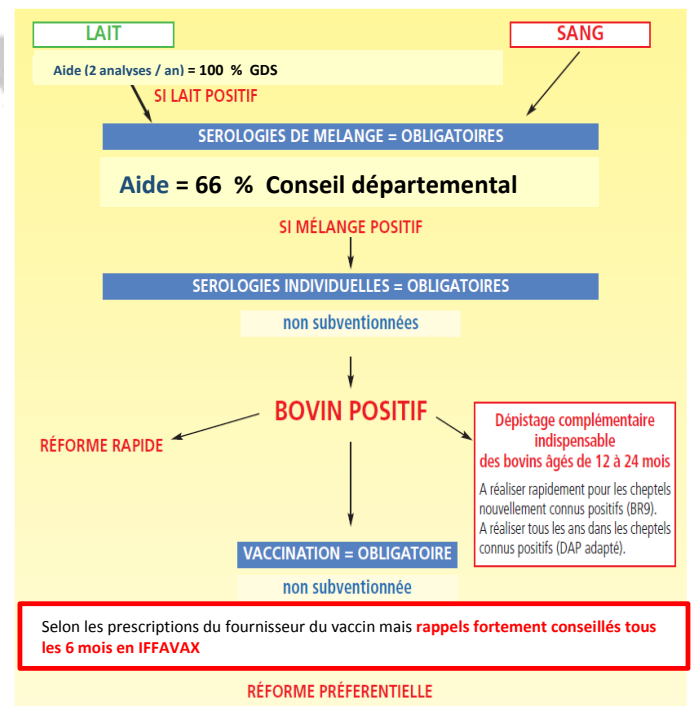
LAIT

SANG

Aide (2 analyses / an) = 100 % GDS

SI LAIT POSITIF

SEROLOGIES DE MELANGE = OBLIGATOIRES

Aide = 66 % Conseil départemental

SI MÉLANGE POSITIF

SEROLOGIES INDIVIDUELLES = OBLIGATOIRES

non subventionnées

BOVIN POSITIF

RÉFORME RAPIDE

Dépistage complémentaire indispensable des bovins âgés de 12 à 24 mois

A réaliser rapidement pour les cheptels nouvellement connus positifs (BR9).
A réaliser tous les ans dans les cheptels connus positifs (DAP adapté).

VACCINATION = OBLIGATOIRE

non subventionnée

Selon les prescriptions du fournisseur du vaccin mais rappels fortement conseillés tous les 6 mois en IFFAVAX

RÉFORME PRÉFERENTIELLE